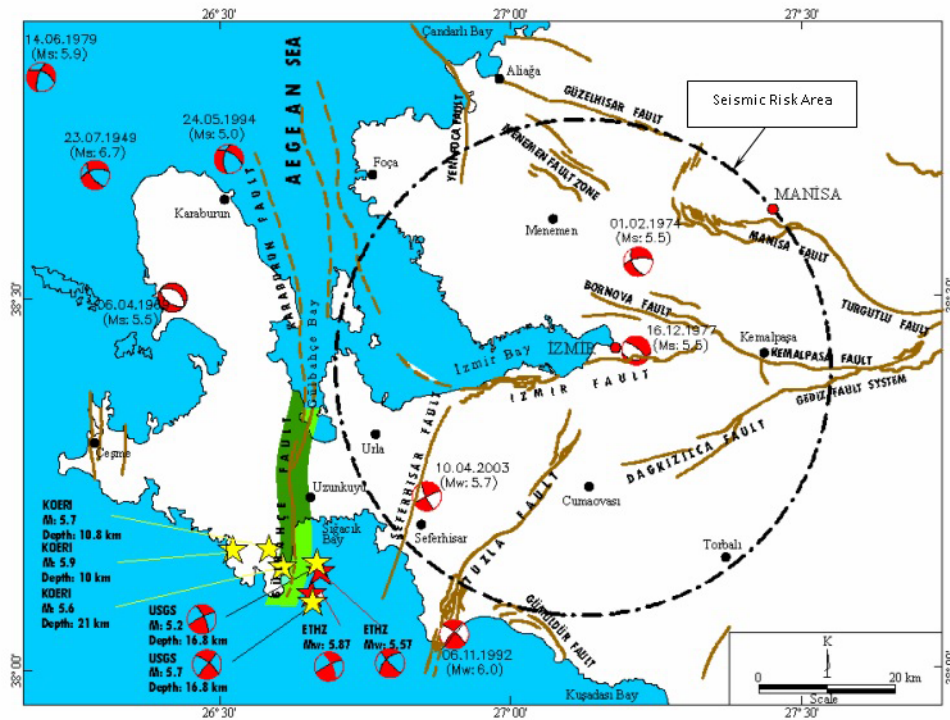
26°30'
27°00'
27°30'
Çandarlı Bay
Aliağa
Seismic Risk Area
14.06.1979
(Ms: 5.9)
24.05.1994
(Ms: 5.0)
23.07.1949
(Ms: 6.7)
AEGEAN SEA
GÜZELHISAR FAULT
YENIFOÇA FAULT
MENEMEN FAULT ZONE
Foça
MANISA
Karaburun
Menemen
01.02.1974
(Ms: 5.5)
MANISA FAULT
KARABURUN FAULT
38°30'
06.04.19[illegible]
(Ms: 5.5)
Gülbahçe Bay
BORNOVA FAULT
TURGUTLU FAULT
16.12.1977
(Ms: 5.5)
İZMİR
Kemalpaşa
İzmir Bay
KEMALPAŞA FAULT
İZMIR FAULT
GEDIZ FAULT SYSTEM
Urla
Çeşme
SEFERIHISAR FAULT
DAGKIZILCA FAULT
GÜLBAHÇE FAULT
10.04.2003
(Mw: 5.7)
Uzunkuyu
Cumaovası
KOERI
M: 5.7
Depth: 10.8 km
KOERI
M: 5.9
Depth: 10 km
KOERI
M: 5.6
Depth: 21 km
Sığacık Bay
Seferhisar
TUZLA FAULT
Torbalı
USGS
M: 5.2
Depth: 16.8 km
USGS
M: 5.7
Depth: 16.8 km
ETHZ
Mw: 5.87
ETHZ
Mw: 5.57
GÜMÜLDÜR FAULT
06.11.1992
(Mw: 6.0)
K
0
20 km
Scale
38°00'
Kuşadası Bay